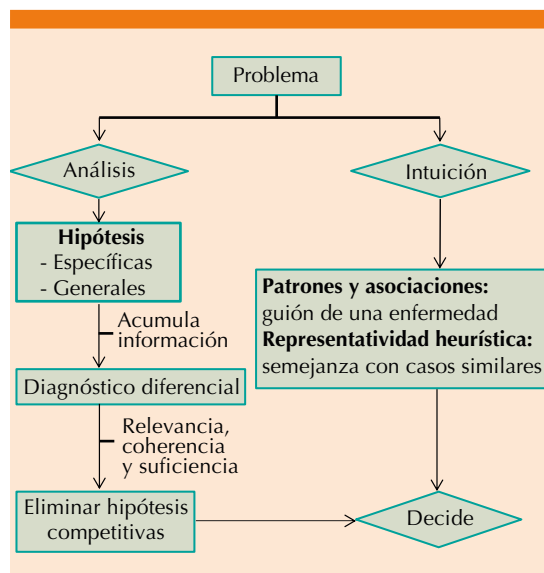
Problema

Análisis

Intuición

**Hipótesis**
- Específicas
- Generales

Acumula información

Diagnóstico diferencial

Relevancia, coherencia y suficiencia

Eliminar hipótesis competitivas

**Patrones y asociaciones:** guión de una enfermedad
**Representatividad heurística:** semejanza con casos similares

Decide